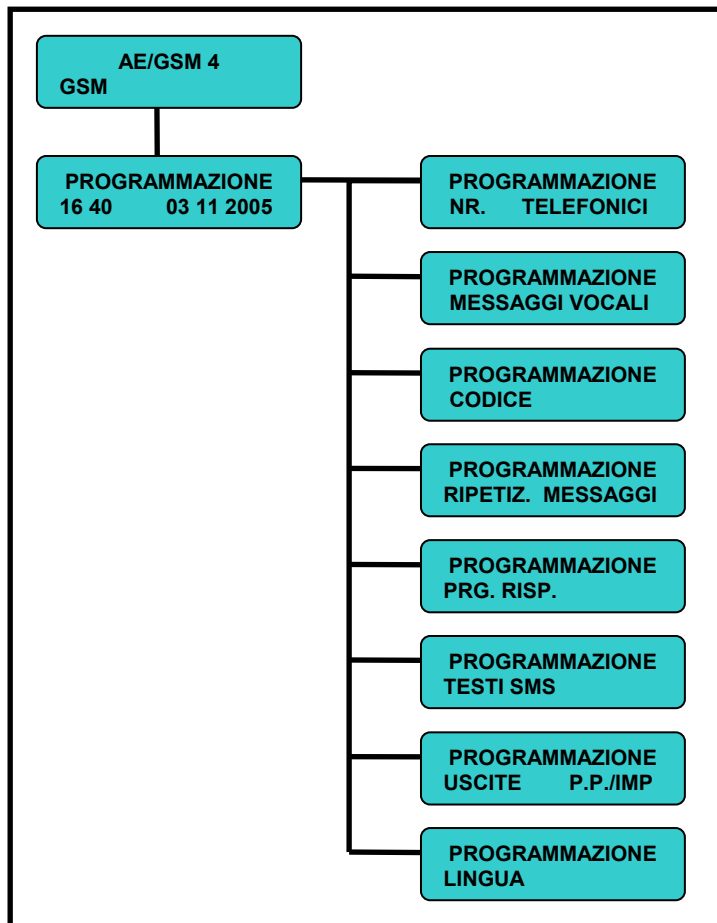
AE/GSM 4
GSM

PROGRAMMAZIONE
16 40 03 11 2005

PROGRAMMAZIONE
NR. TELEFONICI

PROGRAMMAZIONE
MESSAGGI VOCALI

PROGRAMMAZIONE
CODICE

PROGRAMMAZIONE
RIPETIZ. MESSAGGI

PROGRAMMAZIONE
PRG. RISP.

PROGRAMMAZIONE
TESTI SMS

PROGRAMMAZIONE
USCITE P.P./IMP

PROGRAMMAZIONE
LINGUA